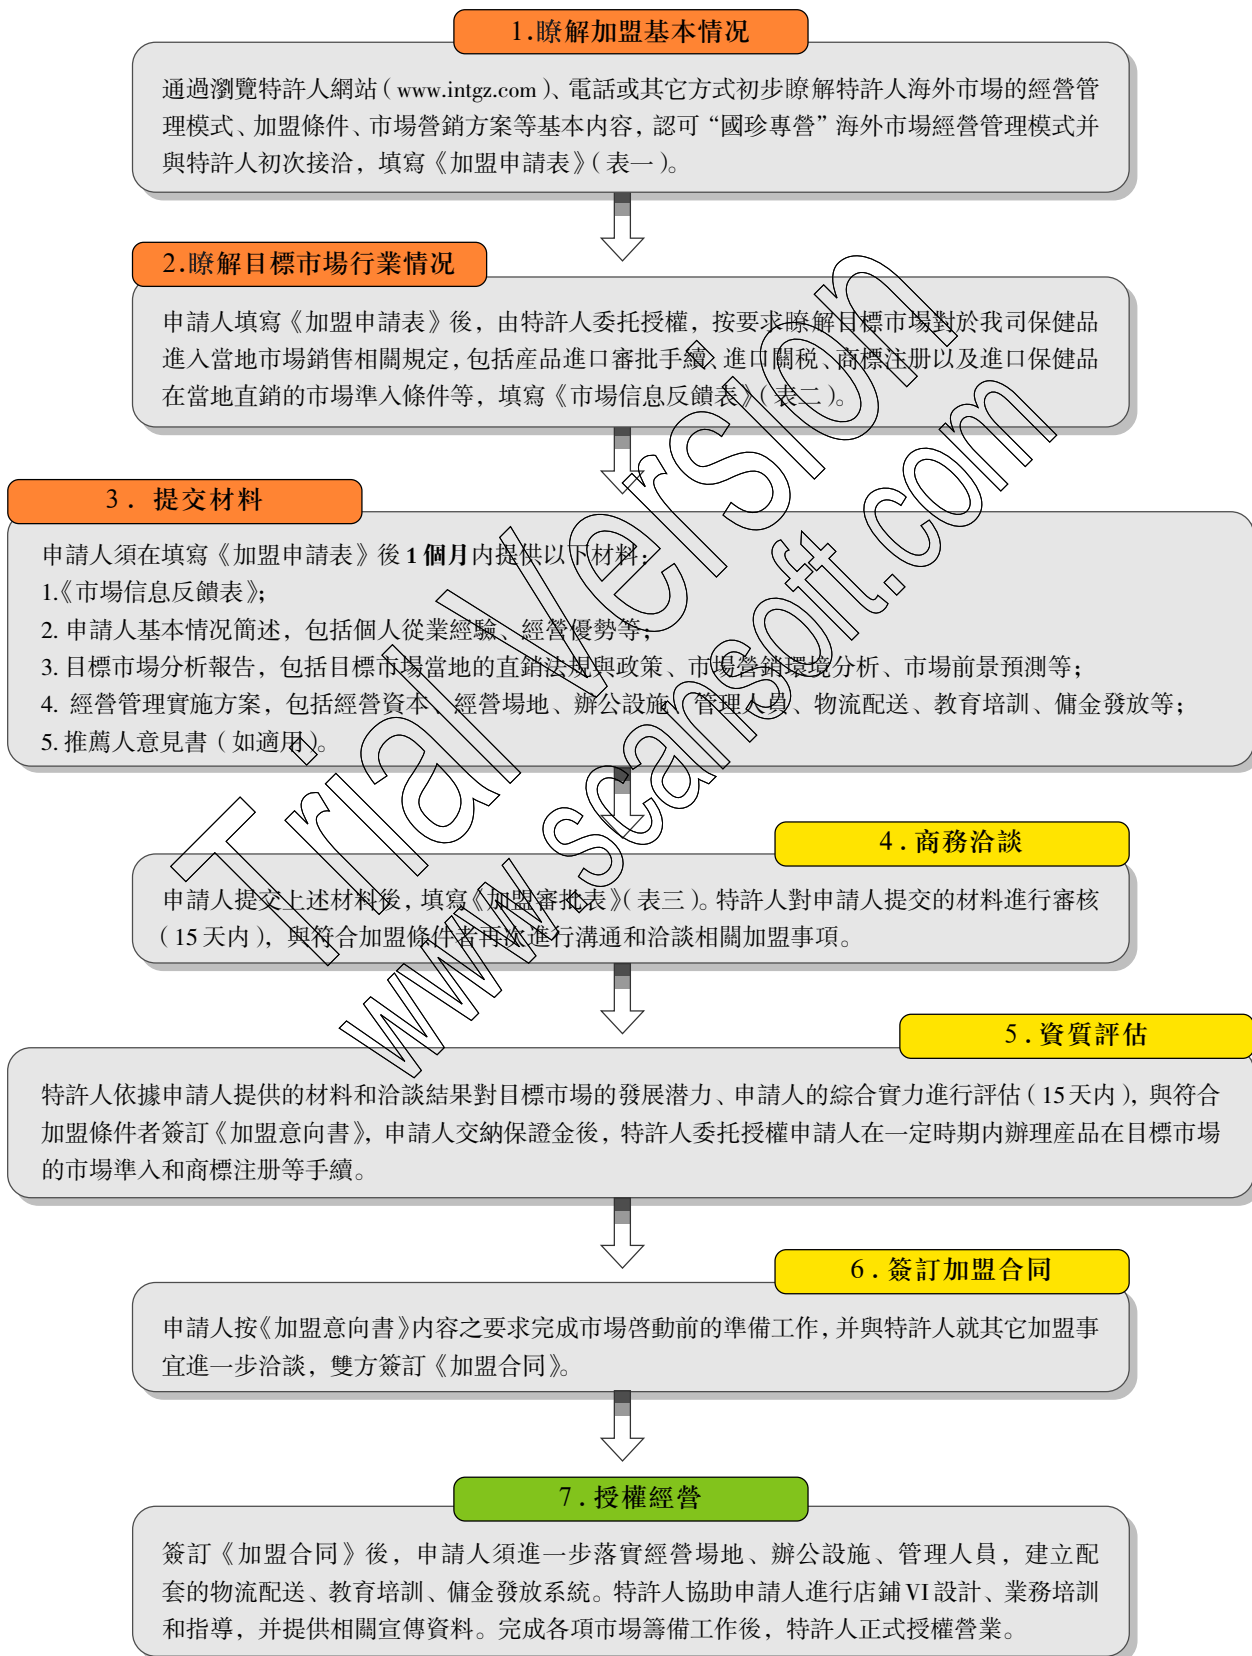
1.瞭解加盟基本情況

通過瀏覽特許人網站（www.intgz.com）、電話或其它方式初步瞭解特許人海外市場的經營管理模式、加盟條件、市場營銷方案等基本內容，認可“國珍專營”海外市場經營管理模式并與特許人初次接洽，填寫《加盟申請表》（表一）。

2.瞭解目標市場行業情況

申請人填寫《加盟申請表》後，由特許人委托授權，按要求瞭解目標市場對於我司保健品進入當地市場銷售相關規定，包括產品進口審批手續、進口關稅、商標注册以及進口保健品在當地直銷的市場準入條件等，填寫《市場信息反饋表》（表二）。

3．提交材料

申請人須在填寫《加盟申請表》後 1 個月內提供以下材料：
1.《市場信息反饋表》；
2. 申請人基本情況簡述，包括個人從業經驗、經營優勢等；
3. 目標市場分析報告，包括目標市場當地的直銷法規與政策、市場營銷環境分析、市場前景預測等；
4. 經營管理實施方案，包括經營資本、經營場地、辦公設施、管理人員、物流配送、教育培訓、傭金發放等；
5. 推薦人意見書（如適用）。

4．商務洽談

申請人提交上述材料後，填寫《加盟審批表》（表三）。特許人對申請人提交的材料進行審核（15 天內），與符合加盟條件者再次進行溝通和洽談相關加盟事項。

5．資質評估

特許人依據申請人提供的材料和洽談結果對目標市場的發展潛力、申請人的綜合實力進行評估（15 天內），與符合加盟條件者簽訂《加盟意向書》，申請人交納保證金後，特許人委托授權申請人在一定時期內辦理產品在目標市場的市場準入和商標注册等手續。

6．簽訂加盟合同

申請人按《加盟意向書》內容之要求完成市場啓動前的準備工作，并與特許人就其它加盟事宜進一步洽談，雙方簽訂《加盟合同》。

7．授權經營

簽訂《加盟合同》後，申請人須進一步落實經營場地、辦公設施、管理人員，建立配套的物流配送、教育培訓、傭金發放系統。特許人協助申請人進行店鋪 VI 設計、業務培訓和指導，并提供相關宣傳資料。完成各項市場籌備工作後，特許人正式授權營業。

Trial version www.scansoft.com